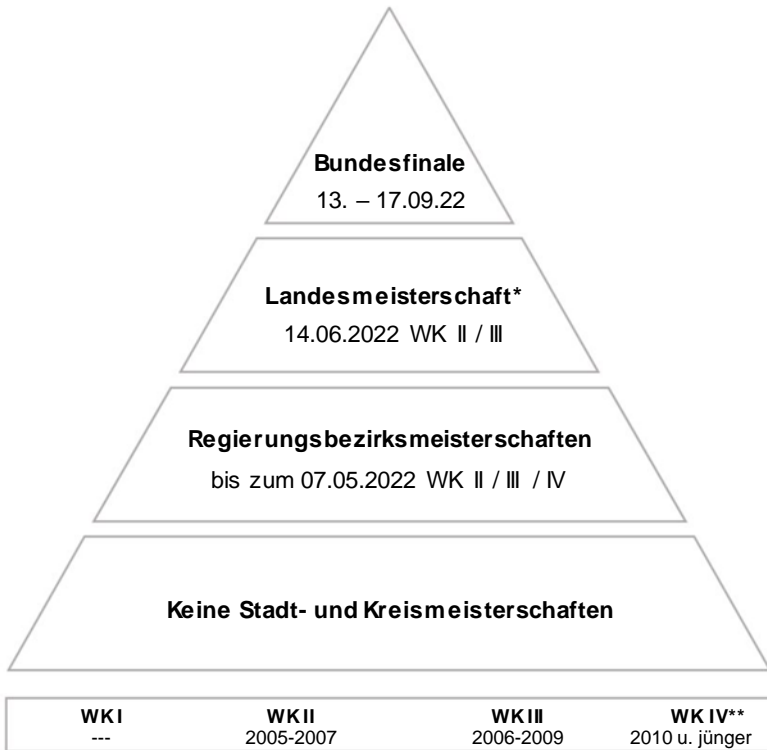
Bundesfinale
13. – 17.09.22

Landesmeisterschaft*
14.06.2022 WK II / III

Regierungsbezirksmeisterschaften
bis zum 07.05.2022 WK II / III / IV

Keine Stadt- und Kreismeisterschaften

| WK I | WK II | WK III | WK IV** |
|---|---|---|---|
| --- | 2005-2007 | 2006-2009 | 2010 u. jünger |